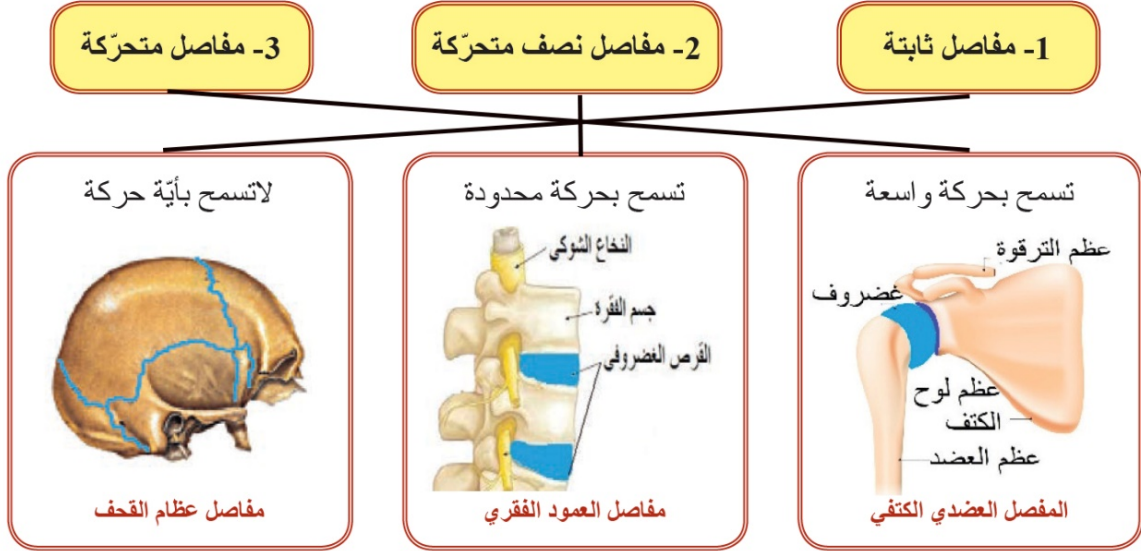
1- مفاصل ثابتة

2- مفاصل نصف متحرّكة

3- مفاصل متحرّكة

تسمح بحركة واسعة

عظم الترقوة

غضروف

عظم لوح الكتف

عظم العضد

المفصل العضدي الكتفي

تسمح بحركة محدودة

النخاع الشوكي

جسم الفقرة

القرص الغضروفي

مفاصل العمود الفقري

لاتسمح بأيّة حركة

مفاصل عظام القحف